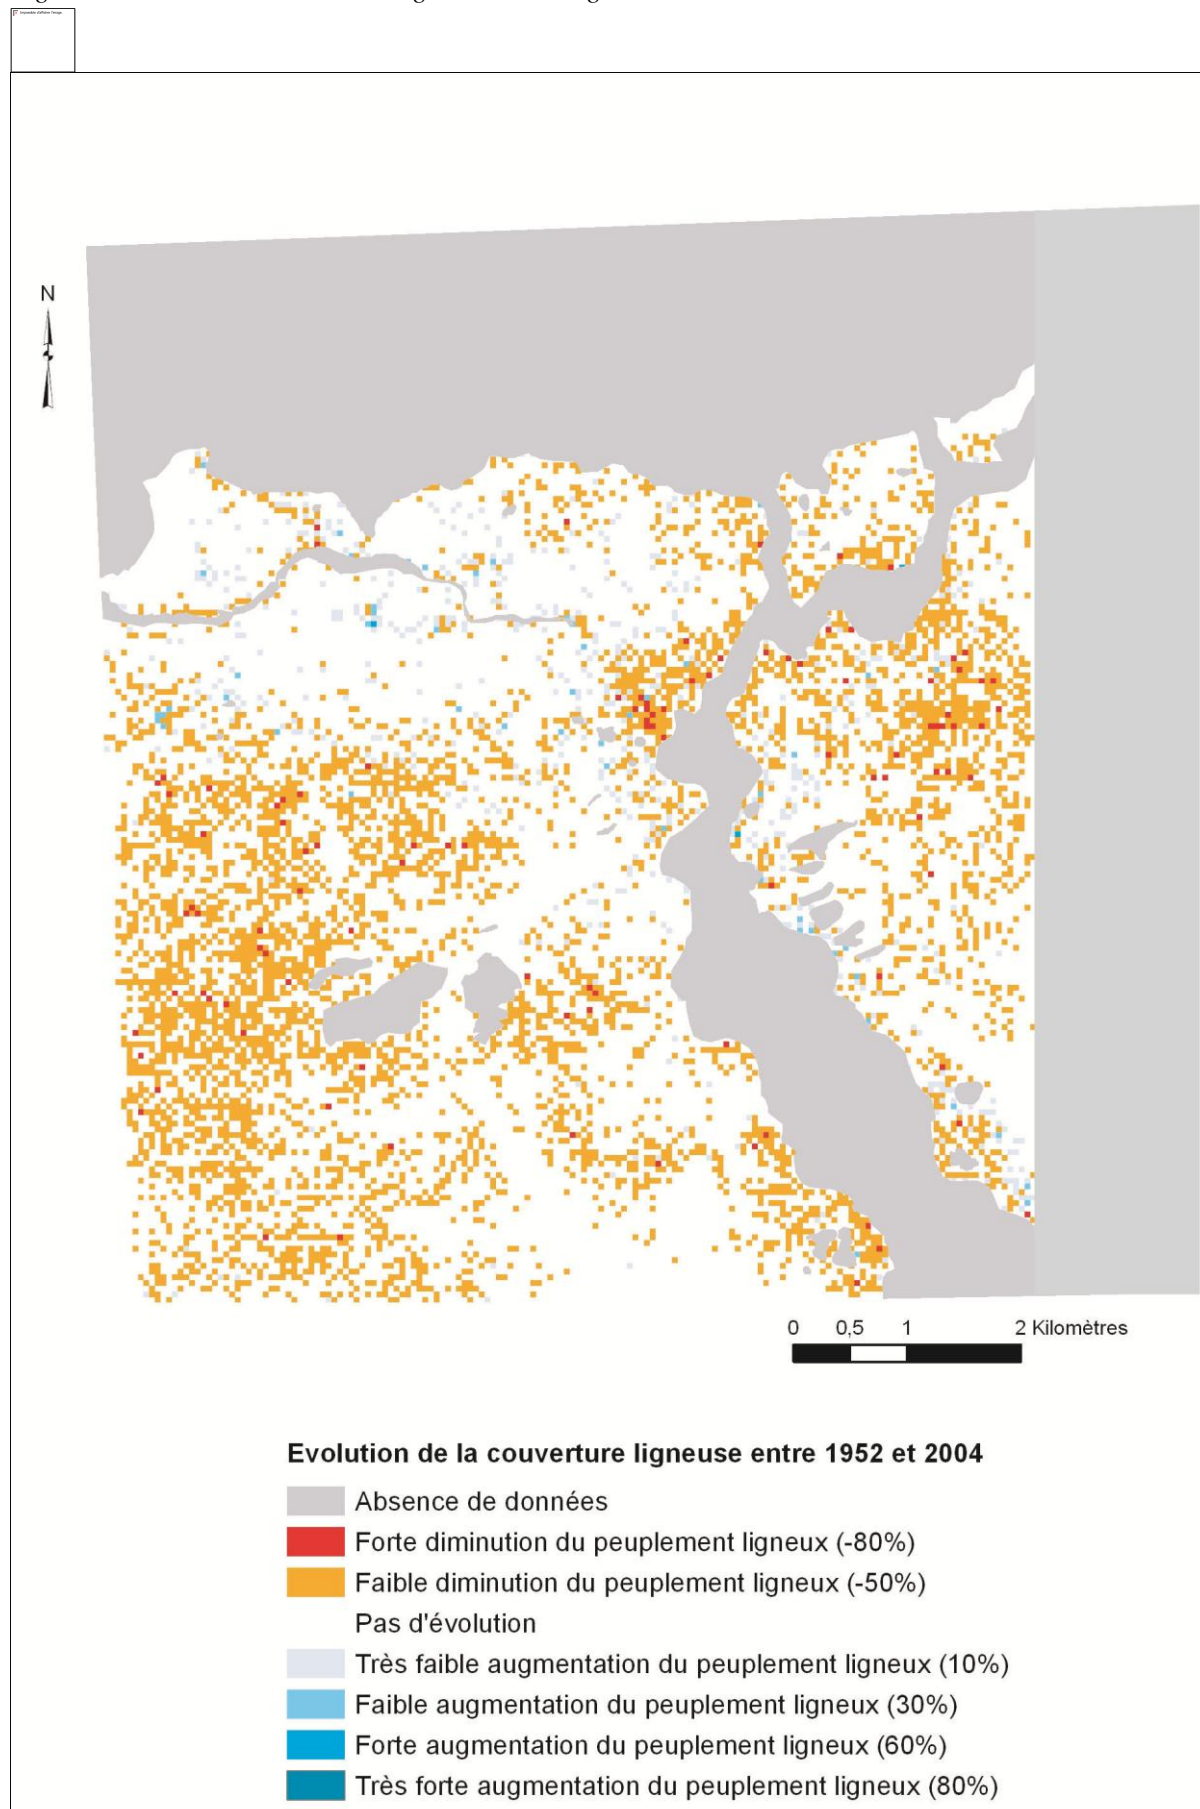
N

0 0,5 1 2 Kilomètres

Evolution de la couverture ligneuse entre 1952 et 2004

Absence de données
Forte diminution du peuplement ligneux (-80%)
Faible diminution du peuplement ligneux (-50%)
Pas d'évolution
Très faible augmentation du peuplement ligneux (10%)
Faible augmentation du peuplement ligneux (30%)
Forte augmentation du peuplement ligneux (60%)
Très forte augmentation du peuplement ligneux (80%)